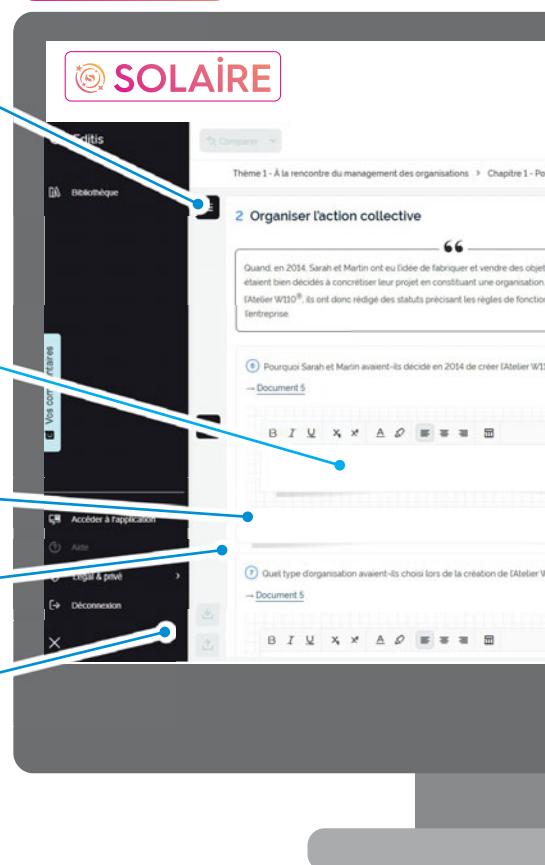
SOLAİRE

Editis

Bibliothèque

Vos commentaires

Accéder à l'application

Aide

Légal & privé

Déconnexion

Comparer

Thème 1 - À la rencontre du management des organisations > Chapitre 1 - Po

2 Organiser l'action collective

Quand, en 2014, Sarah et Martin ont eu l'idée de fabriquer et vendre des objet étaient bien décidés à concrétiser leur projet en constituant une organisation l'Atelier W110®, ils ont donc rédigé des statuts précisant les règles de fonctio l'entreprise.

6 Pourquoi Sarah et Marin avaient-ils décidé en 2014 de créer l'Atelier W1

→ Document 5

B I U $X_2$ $X^2$ A

7 Quel type d'organisation avaient-ils choisi lors de la création de l'Atelier W

→ Document 5

B I U $X_2$ $X^2$ A